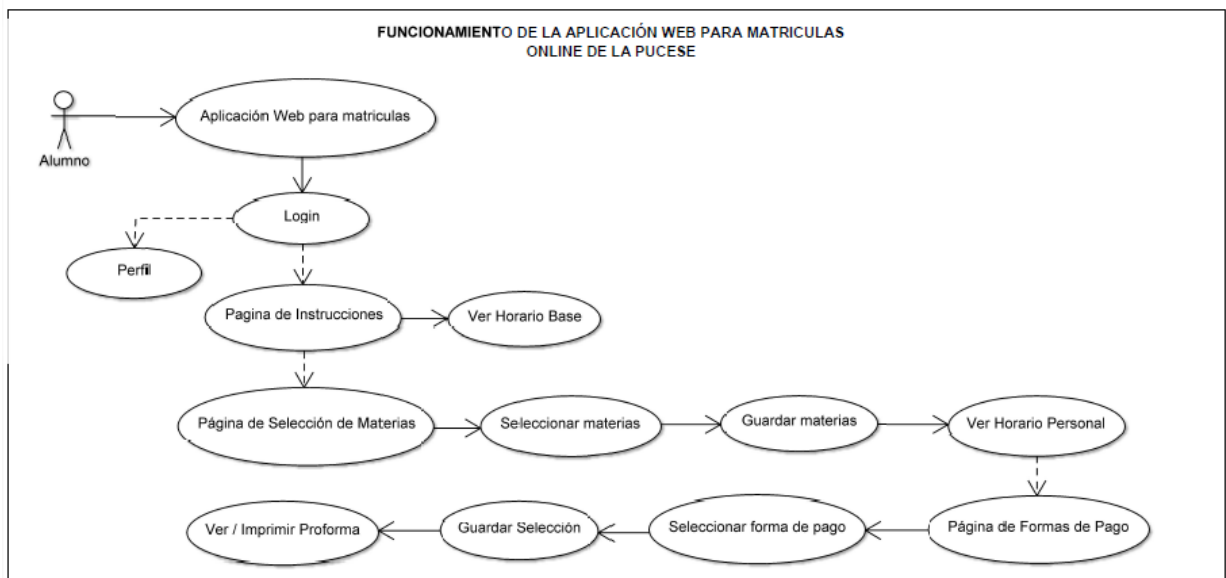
FUNCIONAMIENTO DE LA APLICACIÓN WEB PARA MATRICULAS ONLINE DE LA PUCESE

Alumno

Aplicación Web para matriculas

Login

Perfil

Pagina de Instrucciones

Ver Horario Base

Página de Selección de Materias

Seleccionar materias

Guardar materias

Ver Horario Personal

Página de Formas de Pago

Seleccionar forma de pago

Guardar Selección

Ver / Imprimir Proforma